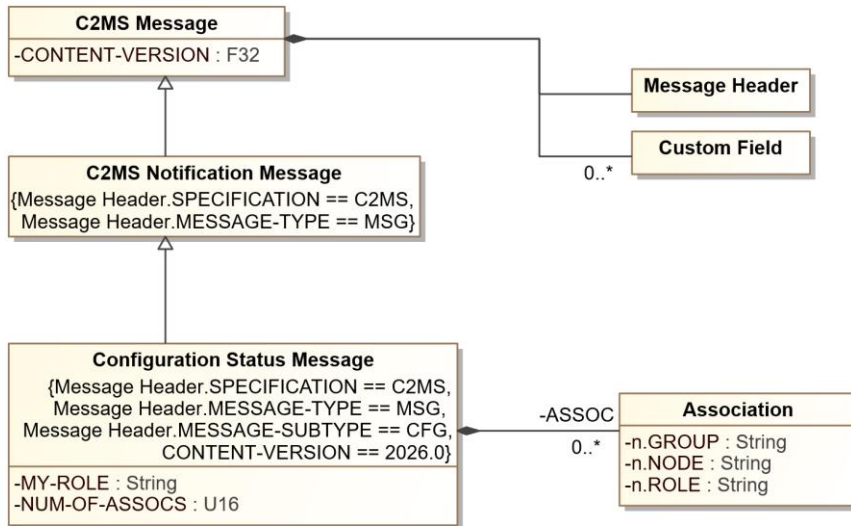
C2MS Message
-CONTENT-VERSION : F32

Message Header

Custom Field

0..*

C2MS Notification Message
{Message Header.SPECIFICATION == C2MS, Message Header.MESSAGE-TYPE == MSG}

Configuration Status Message
{Message Header.SPECIFICATION == C2MS, Message Header.MESSAGE-TYPE == MSG, Message Header.MESSAGE-SUBTYPE == CFG, CONTENT-VERSION == 2026.0}
-MY-ROLE : String
-NUM-OF-ASSOCS : U16

-ASSOC
0..*

Association
-n.GROUP : String
-n.NODE : String
-n.ROLE : String